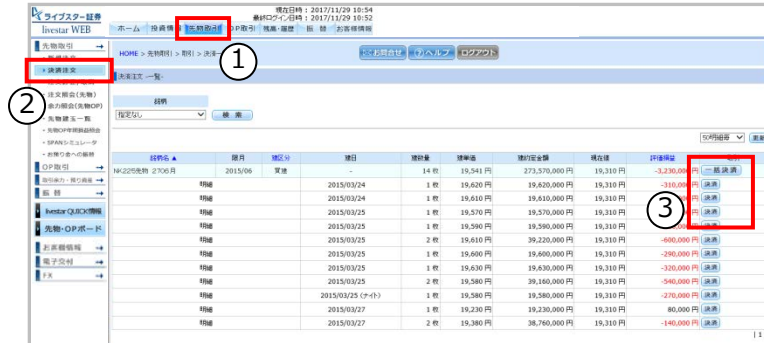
ライブスター証券
livestar WEB

現在日時：2017/11/29 10:54
最終ログイン日時：2017/11/29 10:52

ホーム | 投資情報 | 先物取引 | OP取引 | 残高・履歴 | 振替 | お客様情報

①
②
③

先物取引
・新規注文
・決済注文
・注文照会(先物)
・余力照会(先物OP)
・先物建玉一覧
・先物OP年明損益照会
・SPANシミュレータ
・お預り金への振替
OP取引
取引余力・預り資産
振替
livestar QUICK情報
先物・OPボード
お客様情報
電子交付
FX

HOME > 先物取引 > 取引 > 決済

お問合せ | ヘルプ | ログアウト

決済注文 一覧

銘柄
指定なし
検索

50件表示

| 銘柄名 ▲ | 限月 | 建区分 | 建日 | 建数量 | 建単価 | 建約定金額 | 現在値 | 評価損益 | |
|---|---|---|---|---|---|---|---|---|---|
| NK225先物 2706月 | 2015/06 | 買建 | - | 14 枚 | 19,541 円 | 273,570,000 円 | 19,310 円 | -3,230,000 円 | 一括決済 |
| 明細 | | | 2015/03/24 | 1 枚 | 19,620 円 | 19,620,000 円 | 19,310 円 | -310,000 円 | 決済 |
| 明細 | | | 2015/03/24 | 1 枚 | 19,610 円 | 19,610,000 円 | 19,310 円 | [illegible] 円 | 決済 |
| 明細 | | | 2015/03/25 | 1 枚 | 19,570 円 | 19,570,000 円 | 19,310 円 | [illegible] 円 | 決済 |
| 明細 | | | 2015/03/25 | 1 枚 | 19,590 円 | 19,590,000 円 | 19,310 円 | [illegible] | 決済 |
| 明細 | | | 2015/03/25 | 2 枚 | 19,610 円 | 39,220,000 円 | 19,310 円 | -600,000 円 | 決済 |
| 明細 | | | 2015/03/25 | 1 枚 | 19,600 円 | 19,600,000 円 | 19,310 円 | -290,000 円 | 決済 |
| 明細 | | | 2015/03/25 | 1 枚 | 19,630 円 | 19,630,000 円 | 19,310 円 | -320,000 円 | 決済 |
| 明細 | | | 2015/03/25 | 2 枚 | 19,580 円 | 39,160,000 円 | 19,310 円 | -540,000 円 | 決済 |
| 明細 | | | 2015/03/25 (ナイト) | 1 枚 | 19,580 円 | 19,580,000 円 | 19,310 円 | -270,000 円 | 決済 |
| 明細 | | | 2015/03/27 | 1 枚 | 19,230 円 | 19,230,000 円 | 19,310 円 | 80,000 円 | 決済 |
| 明細 | | | 2015/03/27 | 2 枚 | 19,380 円 | 38,760,000 円 | 19,310 円 | -140,000 円 | 決済 |